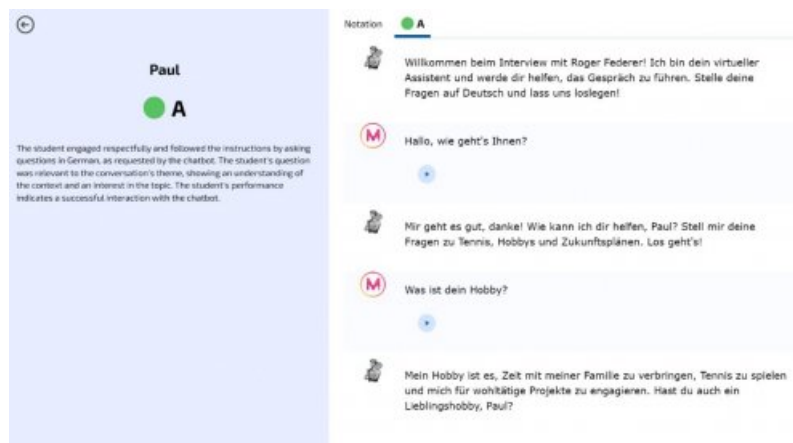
Paul

A

The student engaged respectfully and followed the instructions by asking questions in German, as requested by the chatbot. The student's question was relevant to the conversation's theme, showing an understanding of the context and an interest in the topic. The student's performance indicates a successful interaction with the chatbot.

Notation A

Willkommen beim Interview mit Roger Federer! Ich bin dein virtueller Assistent und werde dir helfen, das Gespräch zu führen. Stelle deine Fragen auf Deutsch und lass uns loslegen!

M Hallo, wie geht's Ihnen?

Mir geht es gut, danke! Wie kann ich dir helfen, Paul? Stell mir deine Fragen zu Tennis, Hobbys und Zukunftsplänen. Los geht's!

M Was ist dein Hobby?

Mein Hobby ist es, Zeit mit meiner Familie zu verbringen, Tennis zu spielen und mich für wohltätige Projekte zu engagieren. Hast du auch ein Lieblingshobby, Paul?